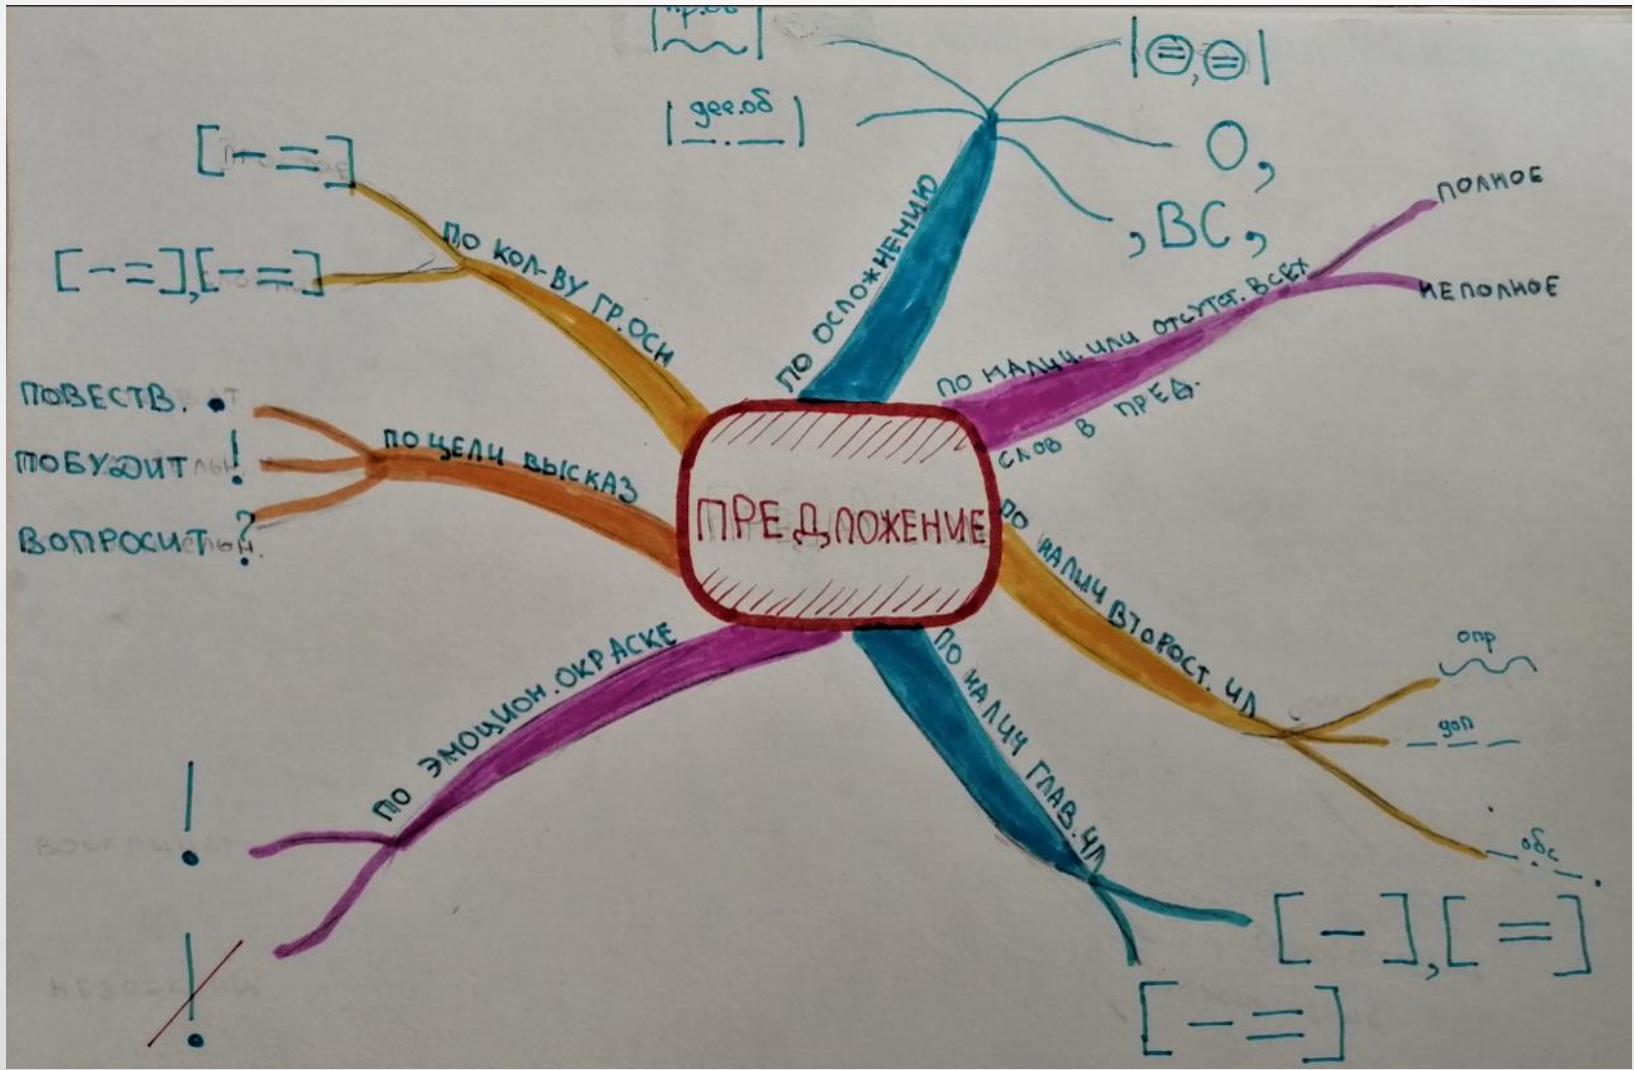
ПРЕДЛОЖЕНИЕ

ПО КОЛ-ВУ ГР.ОСН
[– =]
[– =], [– =]

ПО ЦЕЛИ ВЫСКАЗ
ПОВЕСТВ. .
ПОБУДИТ. !
ВОПРОСИТ. ?

ПО ЭМОЦИОН. ОКРАСКЕ
!
!

ПО ОСЛОЖНЕНИЮ
|пр.об|
|дее.об|
|⊖, ⊖|
О,
, ВС,

ПО НАЛИЧ. ИЛИ ОТСУТСТ. ВСЕХ СЛОВ В ПРЕД.
ПОЛНОЕ
НЕПОЛНОЕ

ПО НАЛИЧ ВТОРОСТ. ЧЛ
опр
доп
обс

ПО НАЛИЧ ГЛАВ. ЧЛ
[–], [=]
[– =]